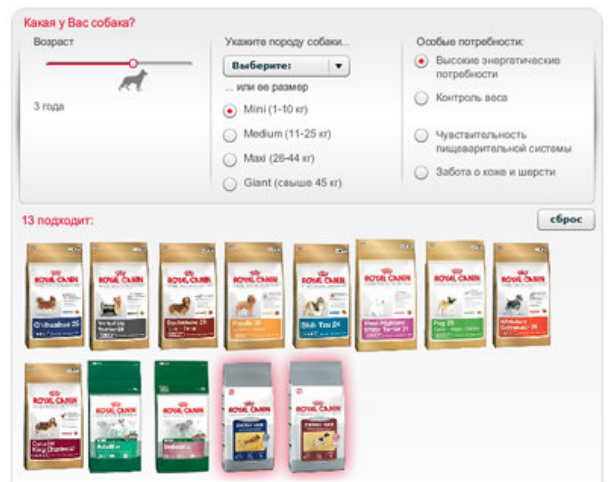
Какая у Вас собака?

Возраст

3 года

Укажите породу собаки...

Выберите:

... или ее размер

Mini (1-10 кг)

Medium (11-25 кг)

Maxi (26-44 кг)

Giant (свыше 45 кг)

Особые потребности:

Высокие энергетические потребности

Контроль веса

Чувствительность пищеварительной системы

Забота о коже и шерсти

13 подходит:

сброс

ROYAL CANIN Chihuahua 28

ROYAL CANIN Yorkshire Terrier 28

ROYAL CANIN Dachshund 28

ROYAL CANIN Poodle 30

ROYAL CANIN Shih Tzu 24

ROYAL CANIN West Highland White Terrier 21

ROYAL CANIN Pug 25

ROYAL CANIN Miniature Schnauzer 25

ROYAL CANIN Cavalier King Charles 27

ROYAL CANIN

ROYAL CANIN

ROYAL CANIN

ROYAL CANIN